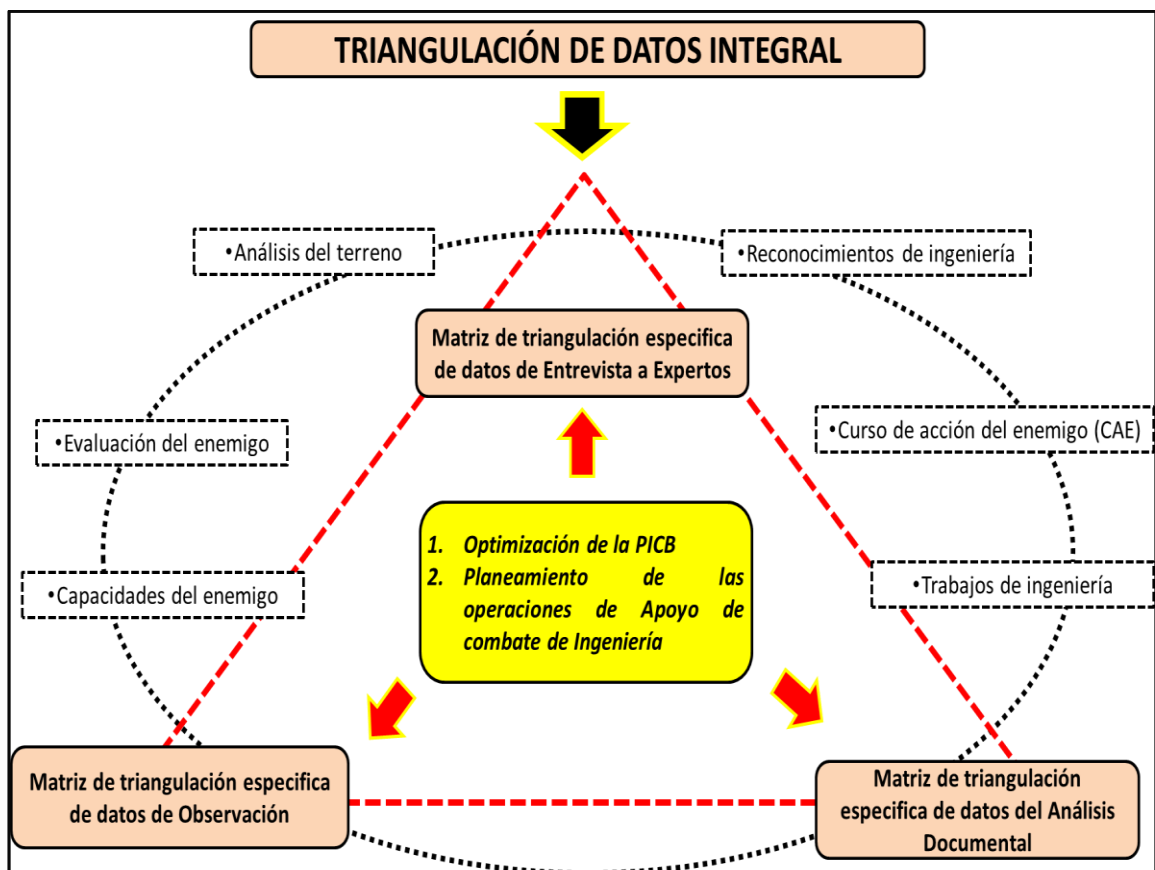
TRIANGULACIÓN DE DATOS INTEGRAL

•Análisis del terreno

•Reconocimientos de ingeniería

Matriz de triangulación especifica de datos de Entrevista a Expertos

•Evaluación del enemigo

•Curso de acción del enemigo (CAE)

1. Optimización de la PICB
2. Planeamiento de las operaciones de Apoyo de combate de Ingeniería

•Capacidades del enemigo

•Trabajos de ingeniería

Matriz de triangulación especifica de datos de Observación

Matriz de triangulación especifica de datos del Análisis Documental